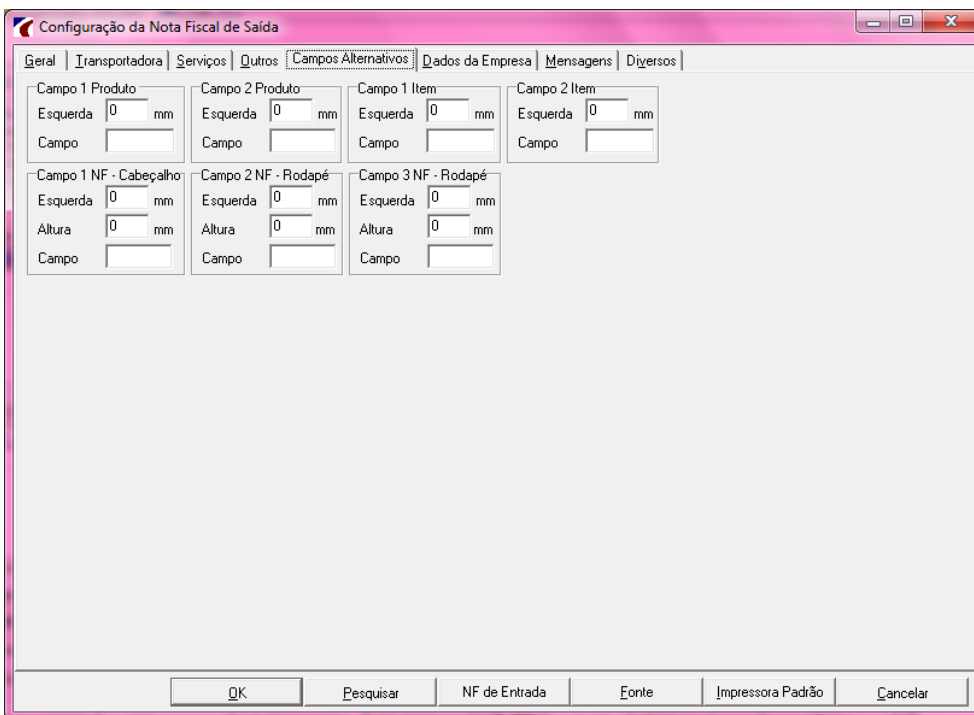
Configuração da Nota Fiscal de Saída

Geral | Transportadora | Serviços | Outros | Campos Alternativos | Dados da Empresa | Mensagens | Diversos

Campo 1 Produto
Esquerda 0 mm
Campo

Campo 2 Produto
Esquerda 0 mm
Campo

Campo 1 Item
Esquerda 0 mm
Campo

Campo 2 Item
Esquerda 0 mm
Campo

Campo 1 NF - Cabeçalho
Esquerda 0 mm
Altura 0 mm
Campo

Campo 2 NF - Rodapé
Esquerda 0 mm
Altura 0 mm
Campo

Campo 3 NF - Rodapé
Esquerda 0 mm
Altura 0 mm
Campo

OK | Pesquisar | NF de Entrada | Fonte | Impressora Padrão | Cancelar